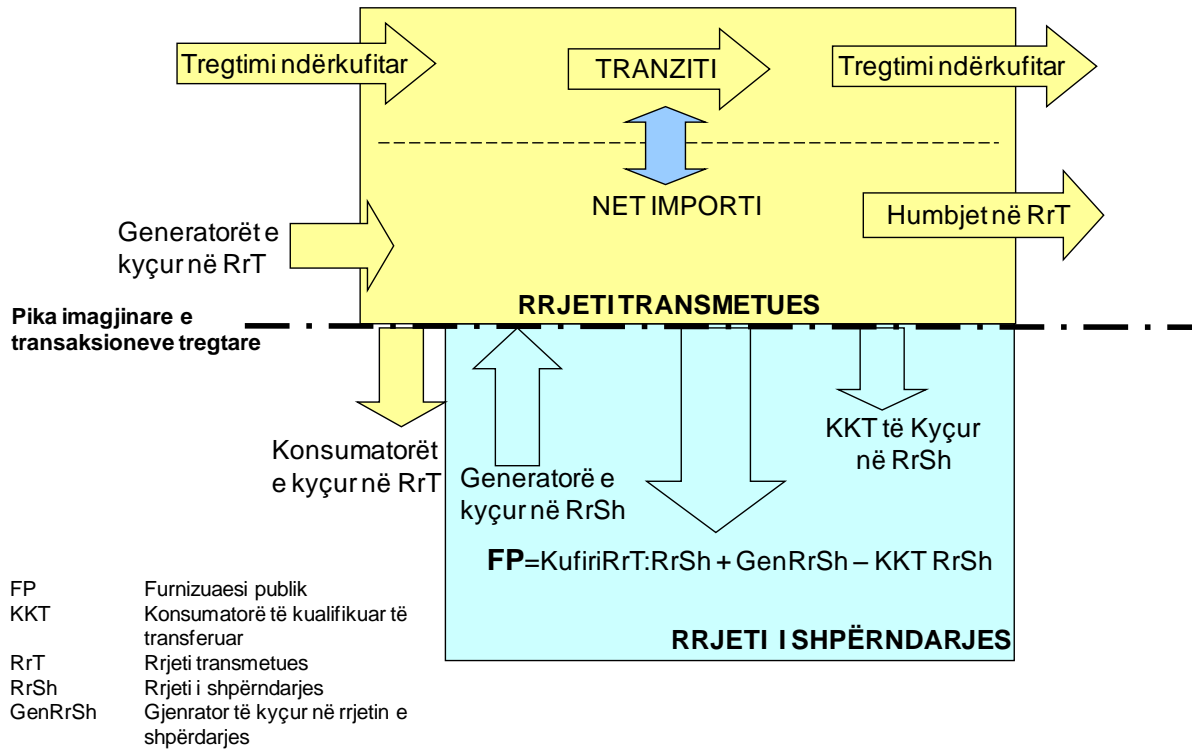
Tregtimi ndërkufitar

TRANZITI

Tregtimi ndërkufitar

NET IMPORTI

Generatorët e kyçur në RrT

Humbjet në RrT

RRJETI TRANSMETUES

Pika imagjinare e transaksioneve tregtare

Konsumatorët e kyçur në RrT

Generatorë e kyçur në RrSh

KKT të Kyçur në RrSh

**FP**=KufiriRrT:RrSh + GenRrSh – KKT RrSh

RRJETI I SHPËRNDARJES

| | |
|---|---|
| FP | Furnizuaesi publik |
| KKT | Konsumatorë të kualifikuar të transferuar |
| RrT | Rrjeti transmetues |
| RrSh | Rrjeti i shpërndarjes |
| GenRrSh | Gjenrator të kyçur në rrjetin e shpërdarjes |